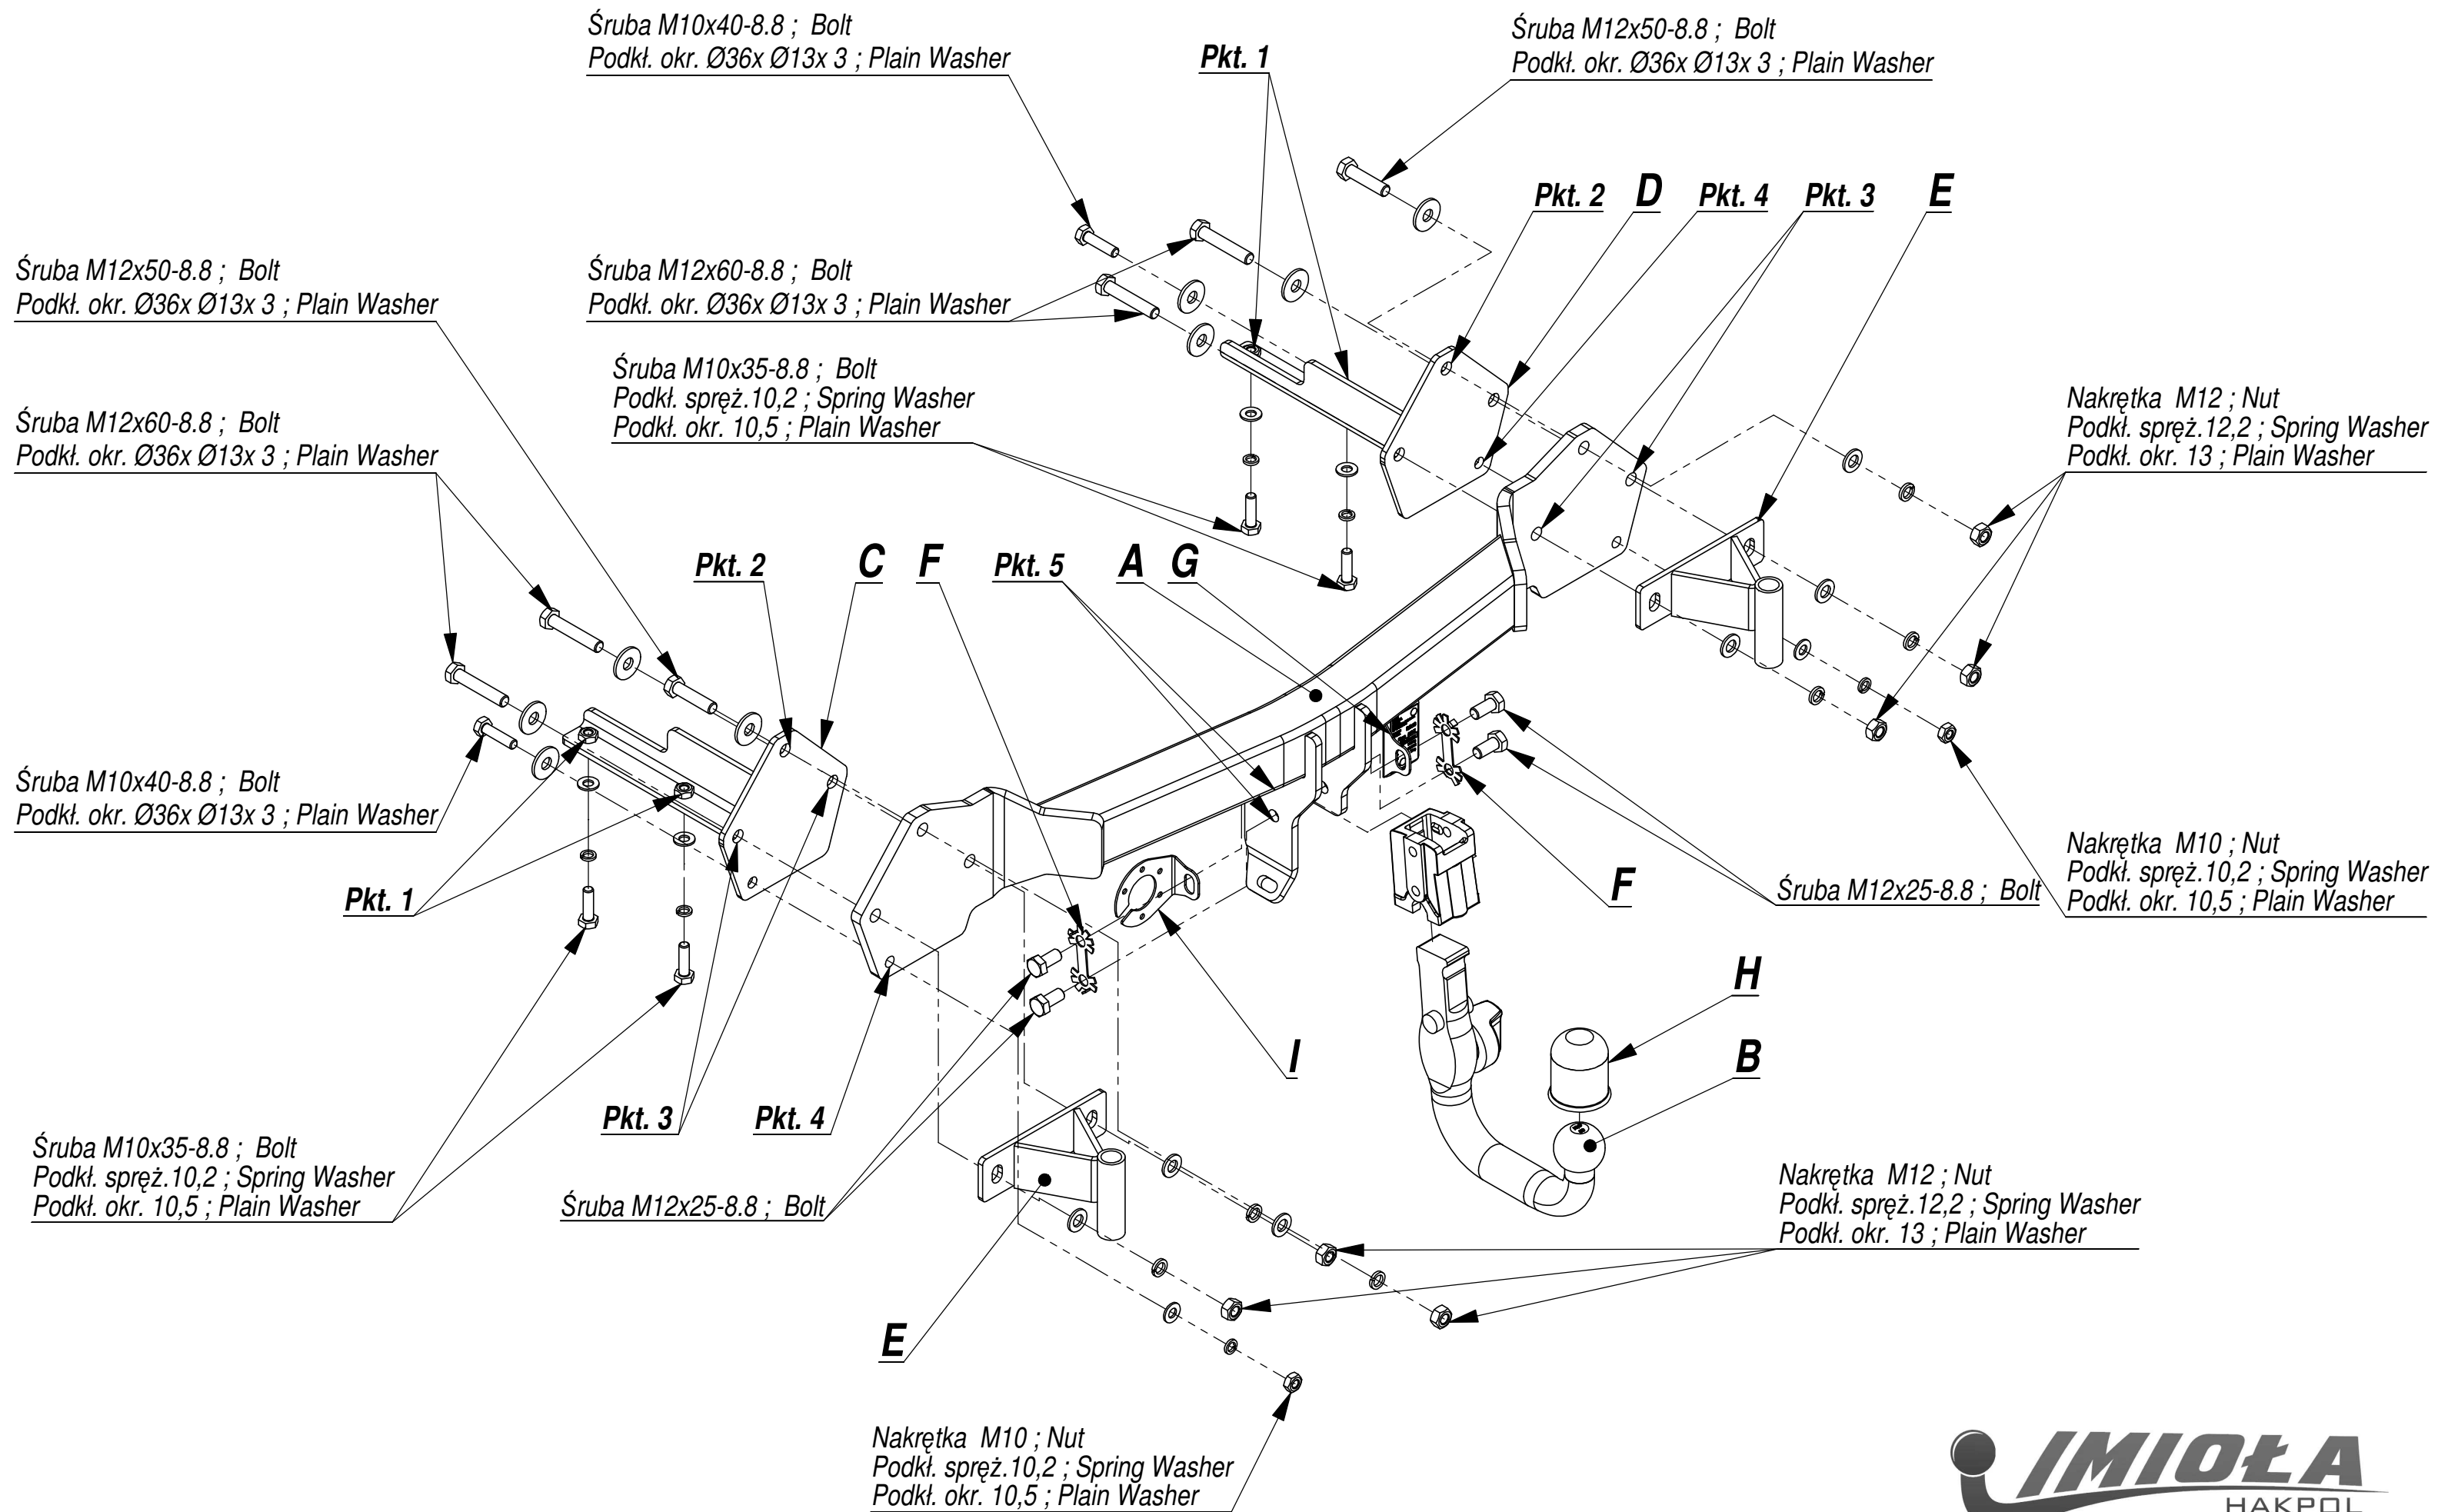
Śruba M10x40-8.8 ; Bolt
Podkł. okr. Ø36x Ø13x 3 ; Plain Washer

Pkt. 1

Śruba M12x50-8.8 ; Bolt
Podkł. okr. Ø36x Ø13x 3 ; Plain Washer

Pkt. 2 D Pkt. 4 Pkt. 3 E

Śruba M12x50-8.8 ; Bolt
Podkł. okr. Ø36x Ø13x 3 ; Plain Washer

Śruba M12x60-8.8 ; Bolt
Podkł. okr. Ø36x Ø13x 3 ; Plain Washer

Śruba M10x35-8.8 ; Bolt
Podkł. spręż.10,2 ; Spring Washer
Podkł. okr. 10,5 ; Plain Washer

Nakrętka M12 ; Nut
Podkł. spręż.12,2 ; Spring Washer
Podkł. okr. 13 ; Plain Washer

Śruba M12x60-8.8 ; Bolt
Podkł. okr. Ø36x Ø13x 3 ; Plain Washer

Pkt. 2 C F Pkt. 5 A G

Śruba M10x40-8.8 ; Bolt
Podkł. okr. Ø36x Ø13x 3 ; Plain Washer

Pkt. 1

Nakrętka M10 ; Nut
Podkł. spręż.10,2 ; Spring Washer
Podkł. okr. 10,5 ; Plain Washer

F

Śruba M12x25-8.8 ; Bolt

H

I

B

Pkt. 3 Pkt. 4

Śruba M10x35-8.8 ; Bolt
Podkł. spręż.10,2 ; Spring Washer
Podkł. okr. 10,5 ; Plain Washer

Śruba M12x25-8.8 ; Bolt

Nakrętka M12 ; Nut
Podkł. spręż.12,2 ; Spring Washer
Podkł. okr. 13 ; Plain Washer

E

Nakrętka M10 ; Nut
Podkł. spręż.10,2 ; Spring Washer
Podkł. okr. 10,5 ; Plain Washer

IMIOŁA
HAKPOL